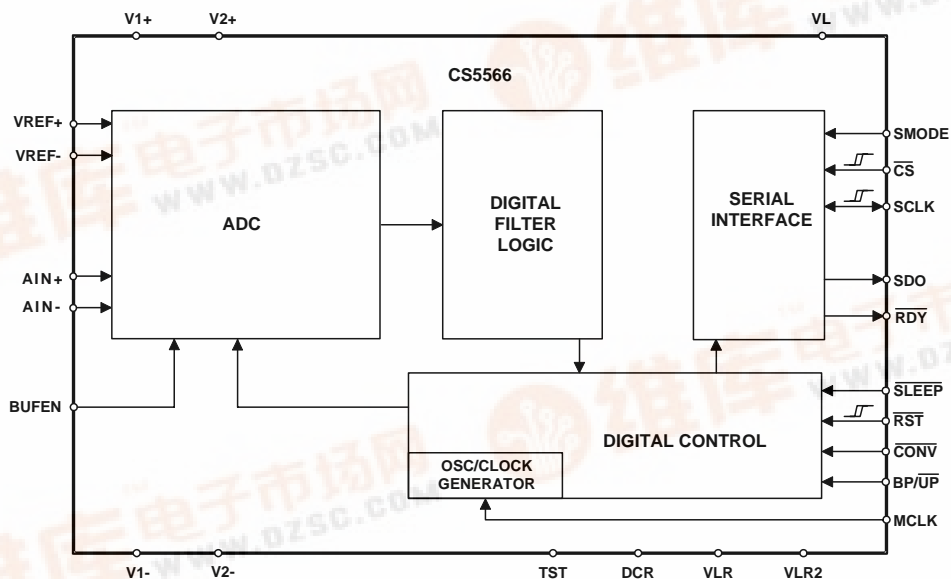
V1+ V2+ VL

CS5566

VREF+
VREF-
AIN+
AIN-
BUFEN

ADC

DIGITAL FILTER LOGIC

SERIAL INTERFACE

SMODE
$\overline{CS}$
SCLK
SDO
$\overline{RDY}$

DIGITAL CONTROL

OSC/CLOCK GENERATOR

$\overline{SLEEP}$
$\overline{RST}$
$\overline{CONV}$
BP/$\overline{UP}$
MCLK

V1- V2- TST DCR VLR VLR2

维库电子市场网
www.dzsc.com